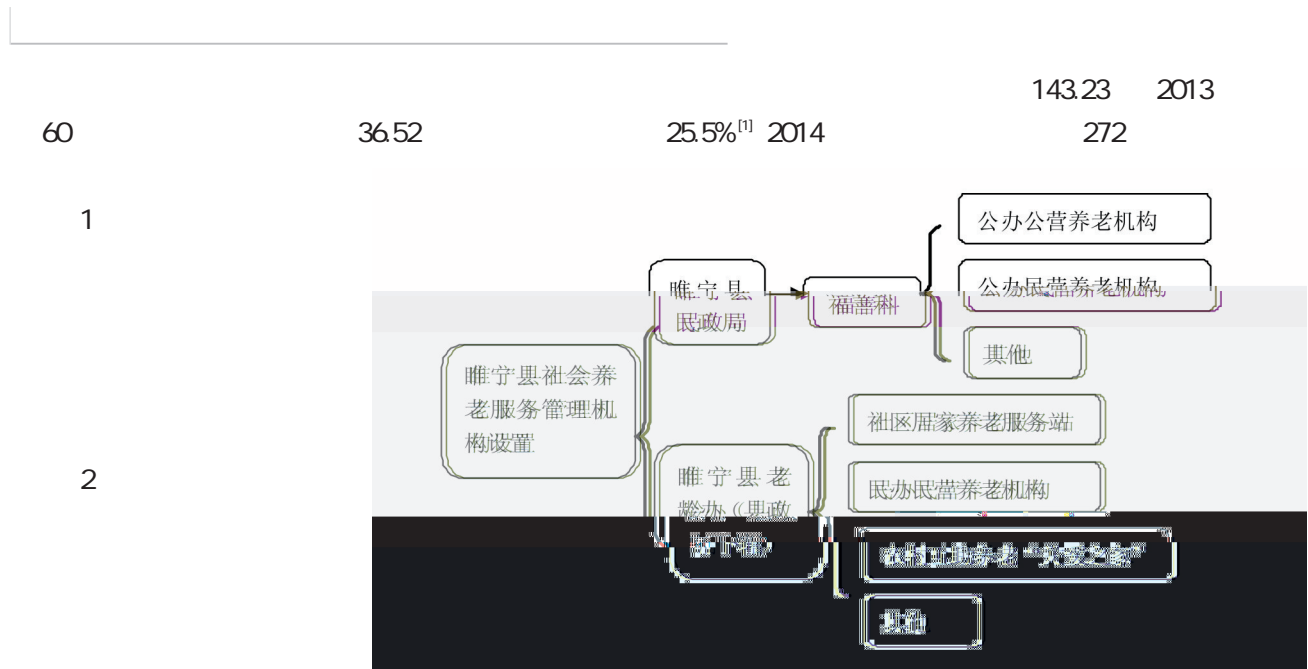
143.23 2013

60 36.52 25.5%$^{[1]}$ 2014 272

1

2

睢宁县社会养老服务管理机构设置

睢宁县民政局

福善科

公办公营养老机构

公办民营养老机构

其他

睢宁县老龄办（县政府下属）

社区居家养老服务站

民办民营养老机构

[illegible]

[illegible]